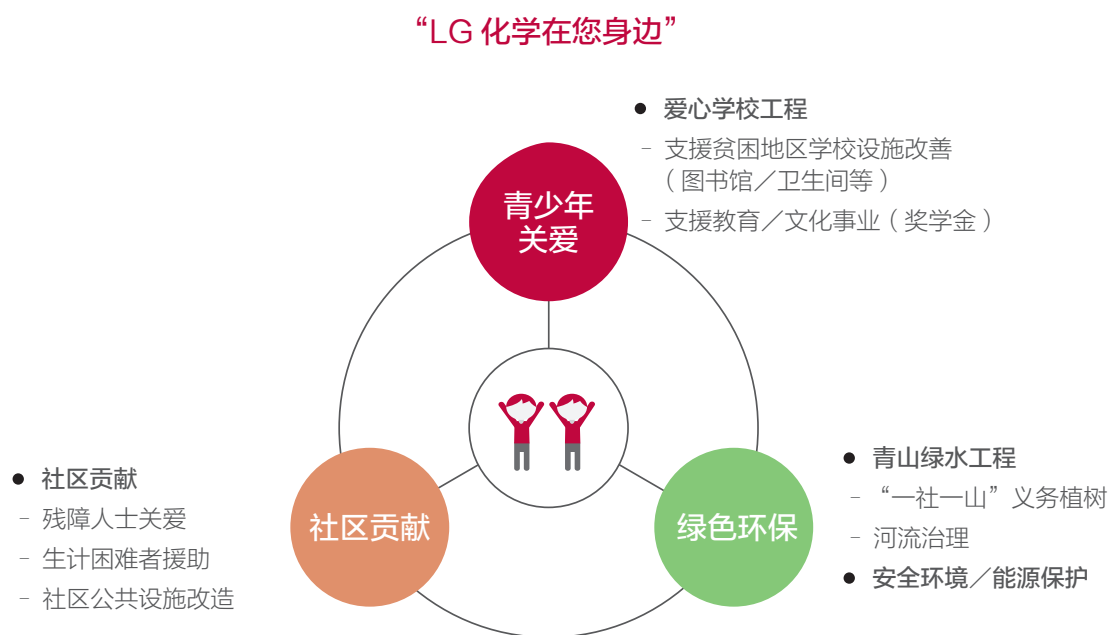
“LG 化学在您身边”

青少年关爱

● 爱心学校工程

- 支援贫困地区学校设施改善（图书馆／卫生间等）

- 支援教育／文化事业（奖学金）

社区贡献

● 社区贡献

- 残障人士关爱

- 生计困难者援助

- 社区公共设施改造

绿色环保

● 青山绿水工程

- “一社一山”义务植树

- 河流治理

● 安全环境／能源保护